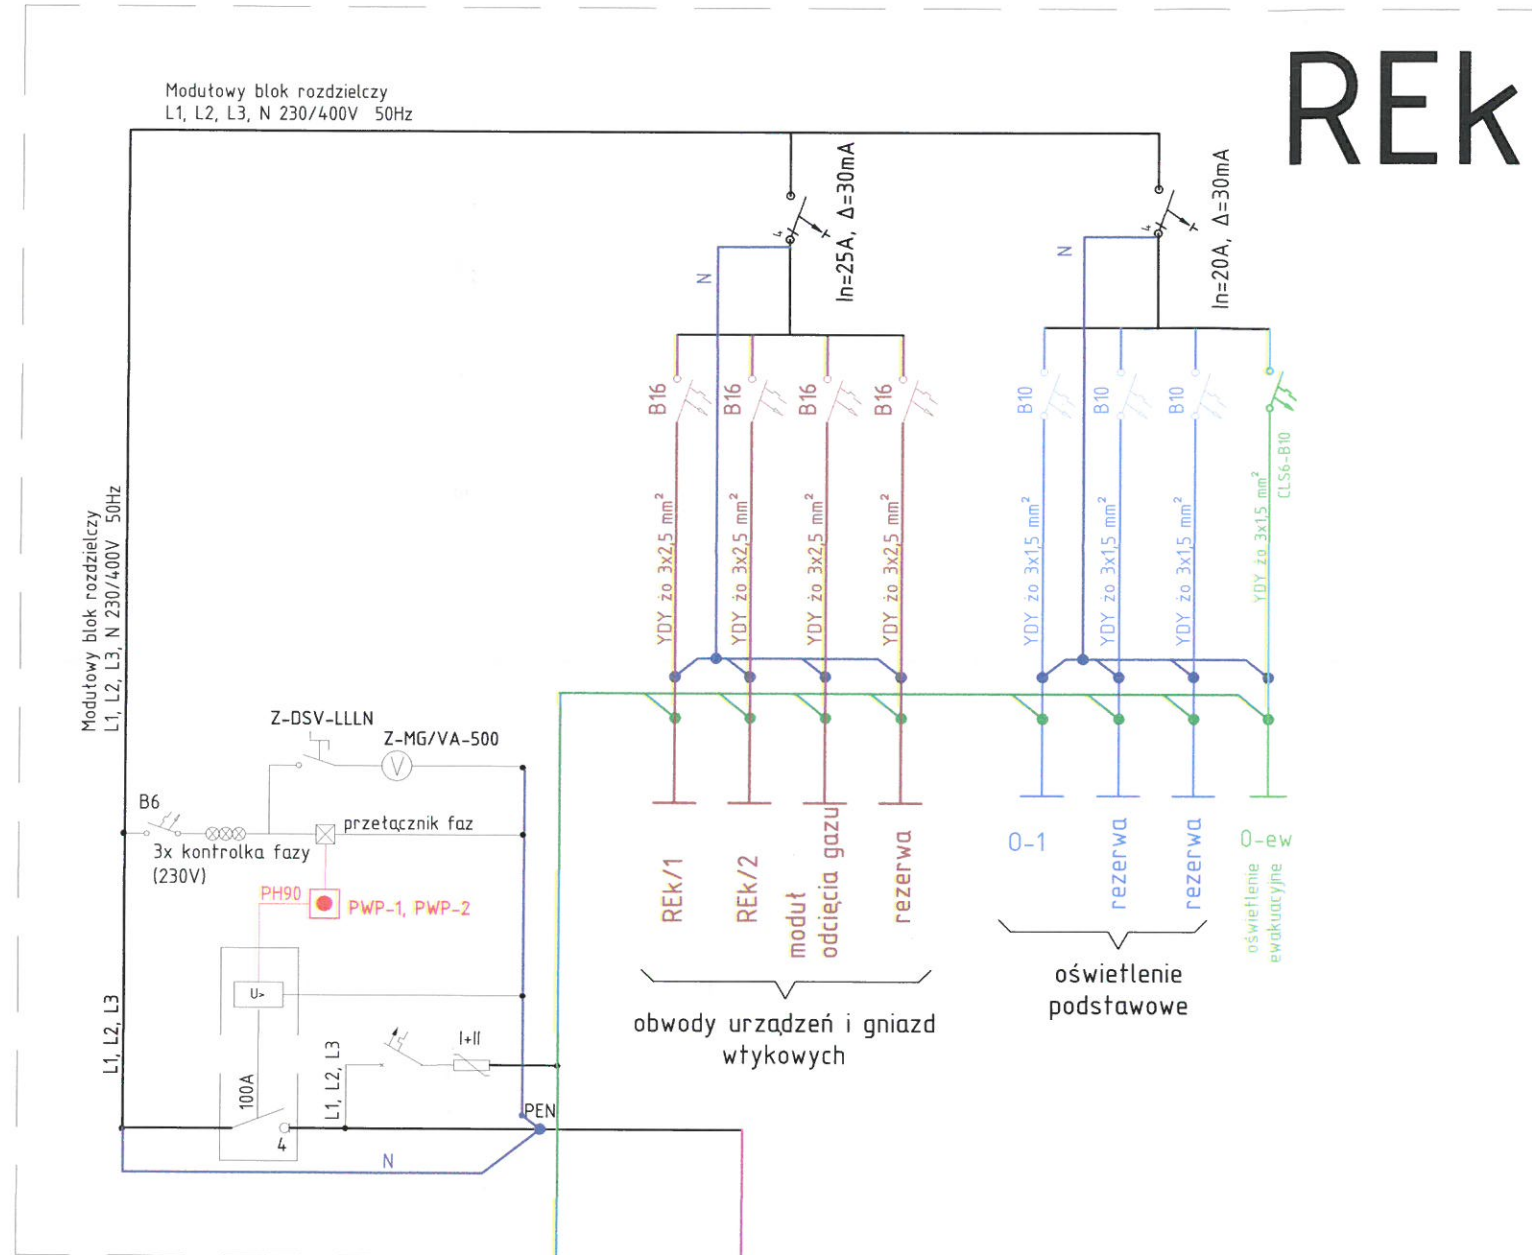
REk

Modułowy blok rozdzielczy
L1, L2, L3, N 230/400V 50Hz

In=25A, Δ=30mA
N
In=20A, Δ=30mA
N

B16
B16
B16
B16
B10
B10
B10
CLS6-B10

YDY żo 3x2,5 mm²
YDY żo 3x2,5 mm²
YDY żo 3x2,5 mm²
YDY żo 3x2,5 mm²
YDY żo 3x1,5 mm²
YDY żo 3x1,5 mm²
YDY żo 3x1,5 mm²
YDY żo 3x1,5 mm²

Modułowy blok rozdzielczy
L1, L2, L3, N 230/400V 50Hz

Z-DSV-LLLN
Z-MG/VA-500
B6
3x kontrolka fazy (230V)
przełącznik faz
PH90
PWP-1, PWP-2
U>
L1, L2, L3
100A
4
L1, L2, L3
I+II
PEN
N

REk/1
REk/2
moduł odcięcia gazu
rezerwa
O-1
rezerwa
rezerwa
O-ew
oświetlenie ewakuacyjne

obwody urządzeń i gniazd wtykowych

oświetlenie podstawowe